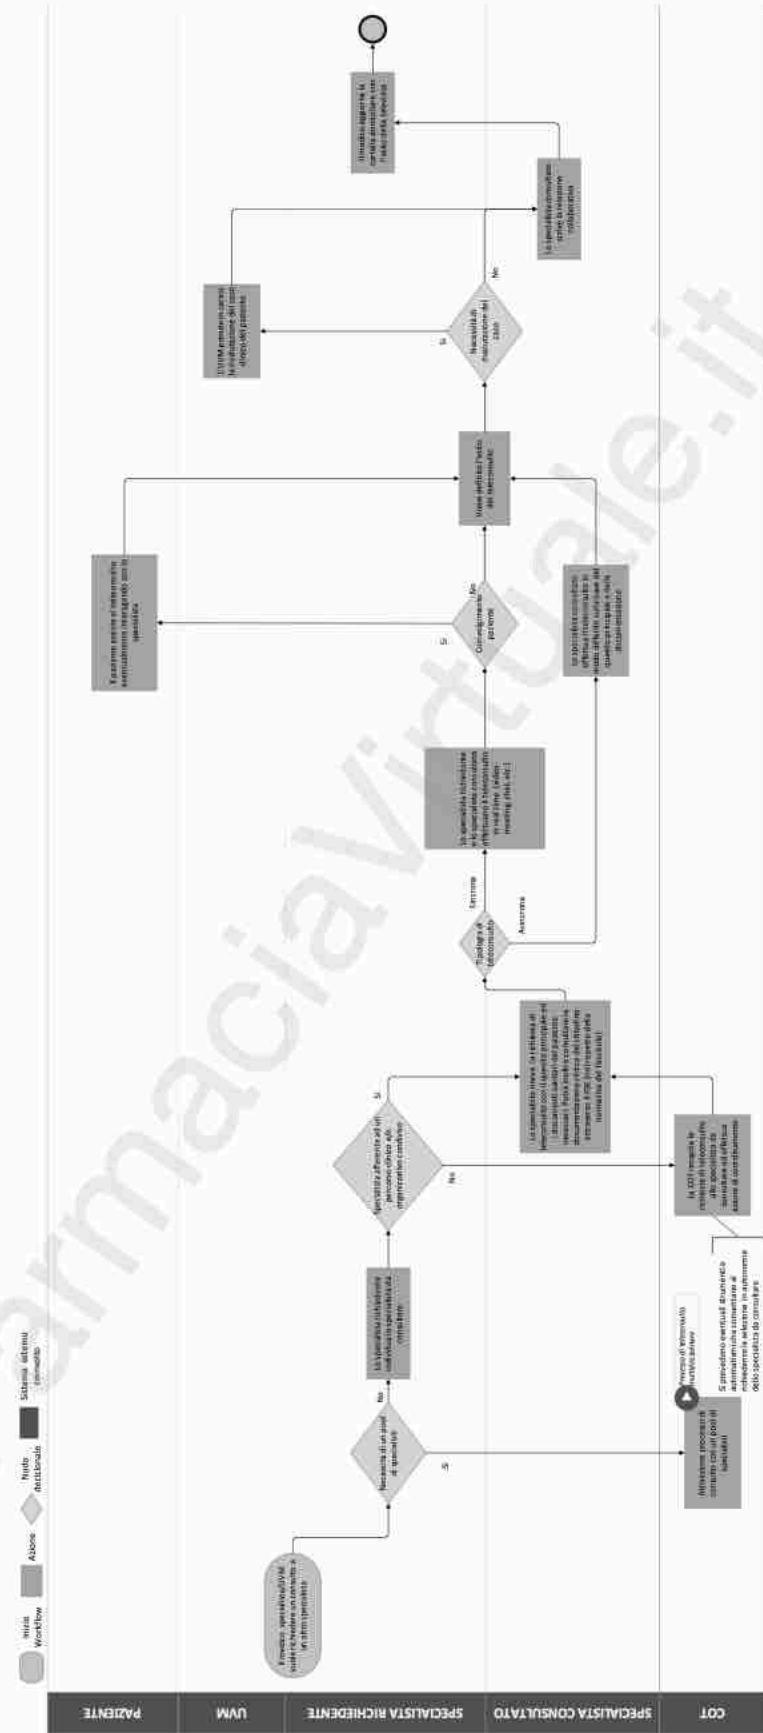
PAZIENTE

UVM

SPECIALISTA RICHIEDENTE

SPECIALISTA CONSULTATO

COT

Inizio Workflow

Azione

Nodo decisionale

Sistema sistemi connesso

Il medico specialista/UVM decide di richiedere un consulto a un altro specialista

Necessità di un pool di specialisti

No

Sì

Lo specialista richiedente individua lo specialista da consultare

Specialista afferente ad un percorso clinico e/o organizzativo condiviso

Sì

No

Attivazione processo di consulto con un pool di specialisti

Processo di telemonitoraggio multidisciplinare

Si prevedono eventuali strumenti automatici che consentano al richiedente la selezione in autonomia dello specialista da consultare

La COT recepisce la richiesta di teleconsulto, che specialista da consultare ed effettua attività di coordinamento

Lo specialista invia la richiesta di teleconsulto con il quesito principale ed i documenti sanitari del paziente necessari (Nota: inoltre consultare la documentazione clinica del paziente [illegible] del fascicolo)

Tipologia di teleconsulto

Sincrono

Asincrono

Lo specialista richiedente e lo specialista consultato effettuano il teleconsulto in real time (video meeting, chat, etc.)

Lo specialista consultato effettua il teleconsulto in modo differito valutando il quesito principale e la documentazione

Coinvolgimento paziente

Sì

No

Il paziente prende parte al teleconsulto eventualmente interagendo con lo specialista

Viene definito l'esito del teleconsulto

Necessità di rivalutazione del caso

Sì

No

L'UVM provvede a rivalutare il caso d'intesa del paziente

Lo specialista consultato chiude la sessione di collaborazione

Il medico aggiorna la cartella clinica del paziente con l'esito della consulenza